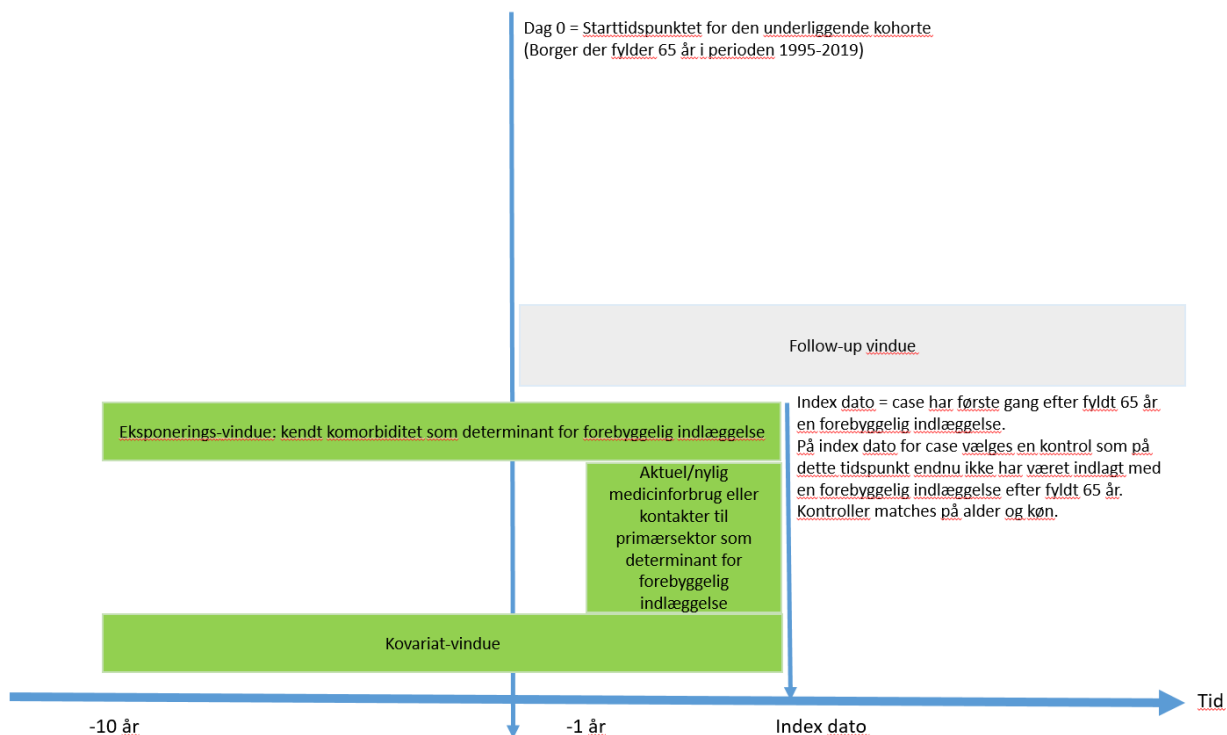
Dag 0 = Starttidspunktet for den underliggende kohorte
(Borger der fylder 65 år i perioden 1995-2019)

Follow-up vindue

Index dato = case har første gang efter fyldt 65 år en forebyggelig indlæggelse.
På index dato for case vælges en kontrol som på dette tidspunkt endnu ikke har været indlagt med en forebyggelig indlæggelse efter fyldt 65 år.
Kontroller matches på alder og køn.

Eksponerings-vindue: kendt komorbiditet som determinant for forebyggelig indlæggelse

Aktuel/nylig medicinforbrug eller kontakter til primærsektor som determinant for forebyggelig indlæggelse

Kovariat-vindue

Tid

-10 år

-1 år

Index dato